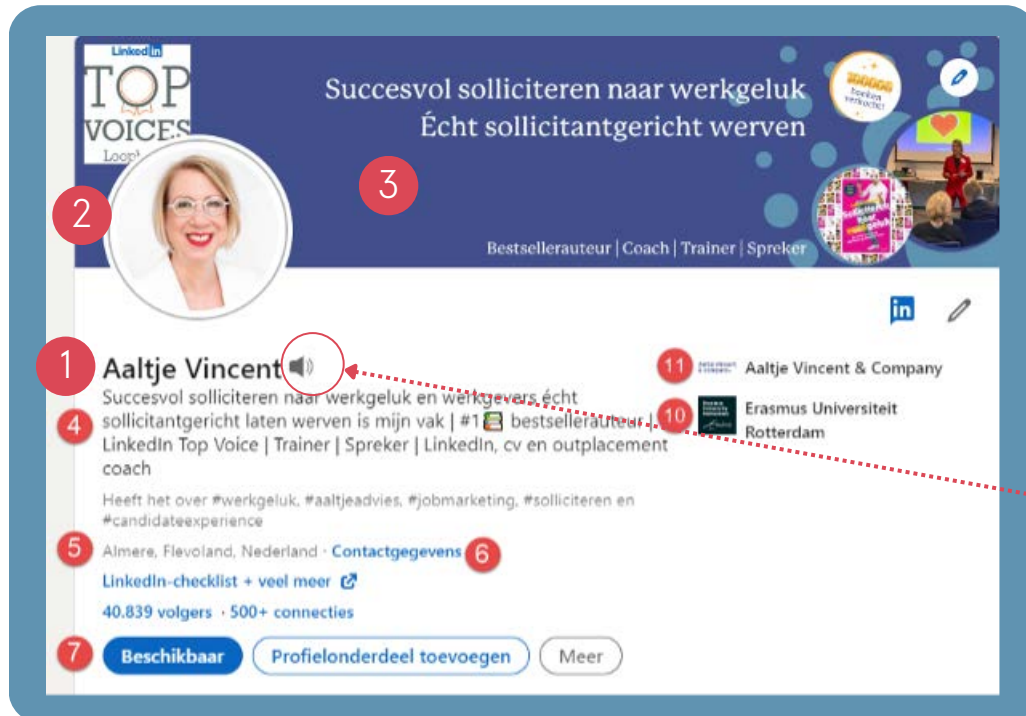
Linked in
TOP VOICES
Loop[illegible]

Succesvol solliciteren naar werkgeluk
Écht sollicitantgericht werven

100000 boeken verkocht!

Bestsellerauteur | Coach | Trainer | Spreker

2

3

in

1 Aaltje Vincent

Succesvol solliciteren naar werkgeluk en werkgevers écht sollicitantgericht laten werven is mijn vak | #1 bestsellerauteur | LinkedIn Top Voice | Trainer | Spreker | LinkedIn, cv en outplacement coach

4

Heeft het over #werkgeluk, #aaltjeadvies, #jobmarketing, #solliciteren en #candidateexperience

5 Almere, Flevoland, Nederland · Contactgegevens 6

LinkedIn-checklist + veel meer

40.839 volgers · 500+ connecties

7 Beschikbaar   Profielonderdeel toevoegen   Meer

11 Aaltje Vincent & Company

10 Erasmus Universiteit Rotterdam